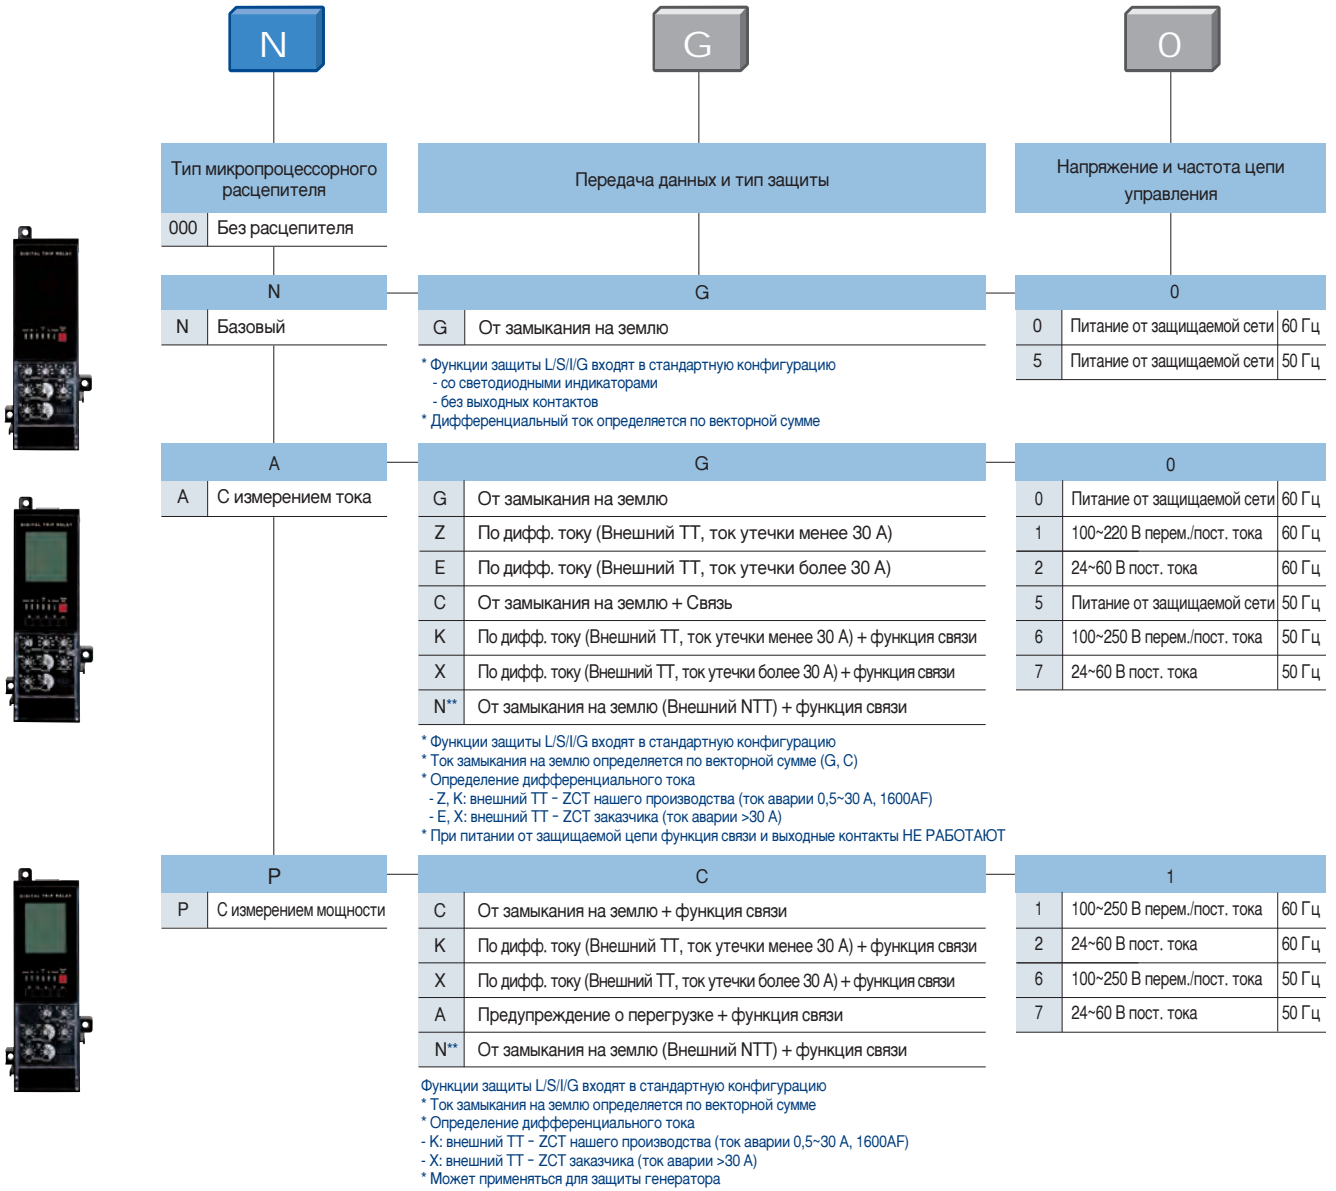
N

G

O

Тип микропроцессорного расцепителя

Передача данных и тип защиты

Напряжение и частота цепи управления

| 000 | Без расцепителя |
|---|---|

N

| N | Базовый |
|---|---|

G

| G | От замыкания на землю |
|---|---|

* Функции защиты L/S/I/G входят в стандартную конфигурацию
- со светодиодными индикаторами
- без выходных контактов
* Дифференциальный ток определяется по векторной сумме

0

| 0 | Питание от защищаемой сети | 60 Гц |
|---|---|---|
| 5 | Питание от защищаемой сети | 50 Гц |

A

| A | С измерением тока |
|---|---|

G

| G | От замыкания на землю |
|---|---|
| Z | По дифф. току (Внешний ТТ, ток утечки менее 30 А) |
| E | По дифф. току (Внешний ТТ, ток утечки более 30 А) |
| C | От замыкания на землю + Связь |
| K | По дифф. току (Внешний ТТ, ток утечки менее 30 А) + функция связи |
| X | По дифф. току (Внешний ТТ, ток утечки более 30 А) + функция связи |
| N** | От замыкания на землю (Внешний NТТ) + функция связи |

* Функции защиты L/S/I/G входят в стандартную конфигурацию
* Ток замыкания на землю определяется по векторной сумме (G, C)
* Определение дифференциального тока
- Z, K: внешний ТТ - ZCT нашего производства (ток аварии 0,5~30 А, 1600AF)
- E, X: внешний ТТ - ZCT заказчика (ток аварии >30 А)
* При питании от защищаемой цепи функция связи и выходные контакты НЕ РАБОТАЮТ

0

| 0 | Питание от защищаемой сети | 60 Гц |
|---|---|---|
| 1 | 100~220 В перем./пост. тока | 60 Гц |
| 2 | 24~60 В пост. тока | 60 Гц |
| 5 | Питание от защищаемой сети | 50 Гц |
| 6 | 100~250 В перем./пост. тока | 50 Гц |
| 7 | 24~60 В пост. тока | 50 Гц |

P

| P | С измерением мощности |
|---|---|

C

| C | От замыкания на землю + функция связи |
|---|---|
| K | По дифф. току (Внешний ТТ, ток утечки менее 30 А) + функция связи |
| X | По дифф. току (Внешний ТТ, ток утечки более 30 А) + функция связи |
| A | Предупреждение о перегрузке + функция связи |
| N** | От замыкания на землю (Внешний NТТ) + функция связи |

Функции защиты L/S/I/G входят в стандартную конфигурацию
* Ток замыкания на землю определяется по векторной сумме
* Определение дифференциального тока
- K: внешний ТТ - ZCT нашего производства (ток аварии 0,5~30 А, 1600AF)
- X: внешний ТТ - ZCT заказчика (ток аварии >30 А)
* Может применяться для защиты генератора

1

| 1 | 100~250 В перем./пост. тока | 60 Гц |
|---|---|---|
| 2 | 24~60 В пост. тока | 60 Гц |
| 6 | 100~250 В перем./пост. тока | 50 Гц |
| 7 | 24~60 В пост. тока | 50 Гц |